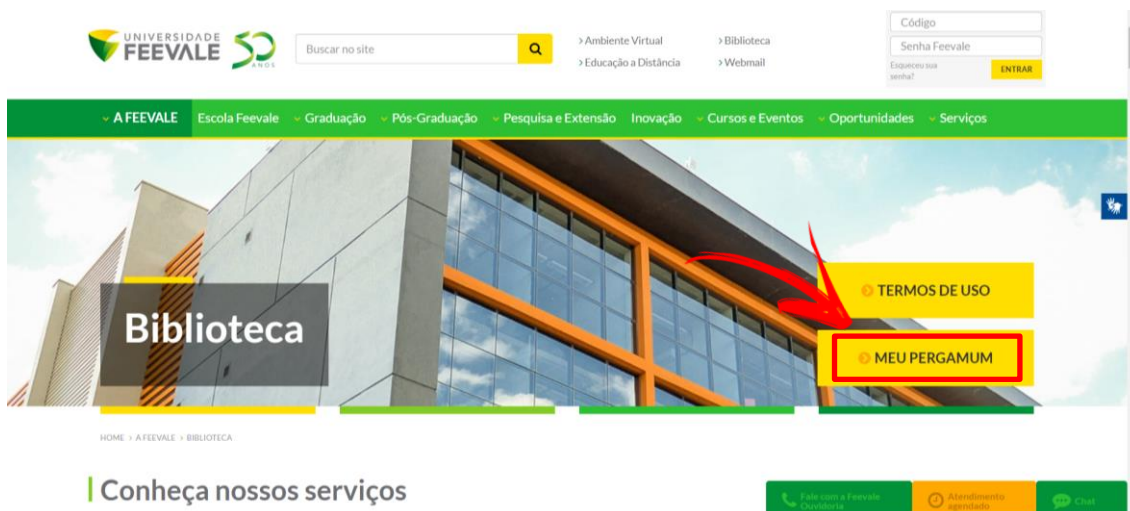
UNIVERSIDADE FEEVALE 50 ANOS

Buscar no site

> Ambiente Virtual
> Educação a Distância
> Biblioteca
> Webmail

Código
Senha Feevale
Esqueceu sua senha?
ENTRAR

A FEEVALE Escola Feevale Graduação Pós-Graduação Pesquisa e Extensão Inovação Cursos e Eventos Oportunidades Serviços

Biblioteca

TERMOS DE USO

MEU PERGAMUM

HOME > A FEEVALE > BIBLIOTECA

Conheça nossos serviços

Fale com a Feevale Ouvidoria

Atendimento agendado

Chat